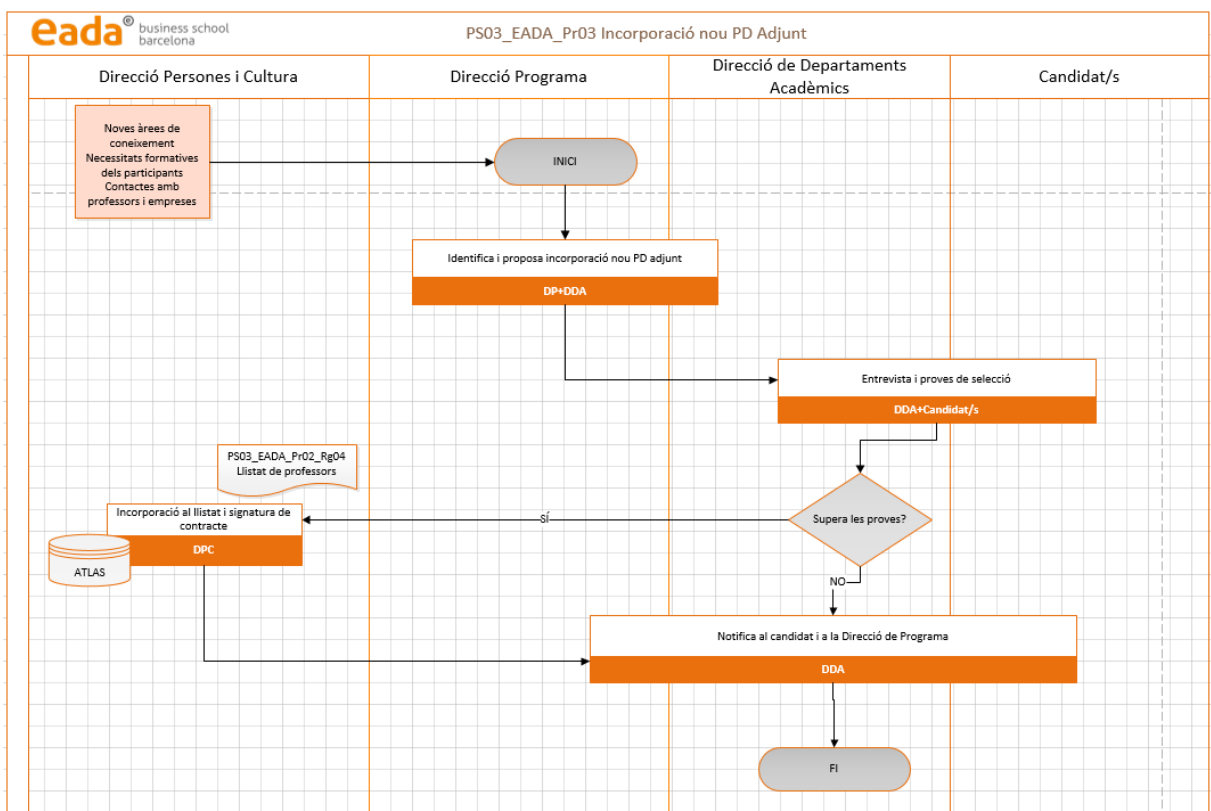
eada® business school barcelona

PS03_EADA_Pr03 Incorporació nou PD Adjunt

Direcció Persones i Cultura

Direcció Programa

Direcció de Departaments Acadèmics

Candidat/s

Noves àrees de coneixement
Necessitats formatives dels participants
Contactes amb professors i empreses

INICI

Identifica i proposa incorporació nou PD adjunt

DP+DDA

Entrevista i proves de selecció

DDA+Candidat/s

PS03_EADA_Pr02_Rg04
Llistat de professors

Incorporació al llistat i signatura de contracte

DPC

ATLAS

SÍ

Supera les proves?

NO

Notifica al candidat i a la Direcció de Programa

DDA

FI